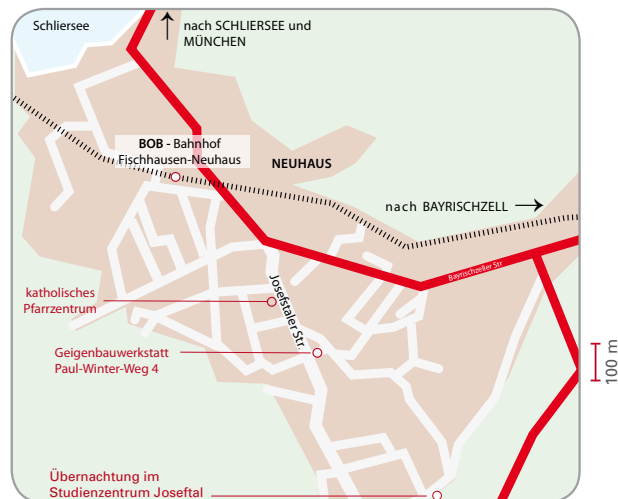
Schliersee

nach SCHLIERSEE und MÜNCHEN

BOB - Bahnhof Fischhausen-Neuhaus

NEUHAUS

nach BAYRISCHZELL

Bayrischzeller Str.

Josefstaler Str.

katholisches Pfarrzentrum

Geigenbauwerkstatt Paul-Winter-Weg 4

100 m

Übernachtung im Studienzentrum Josefstal